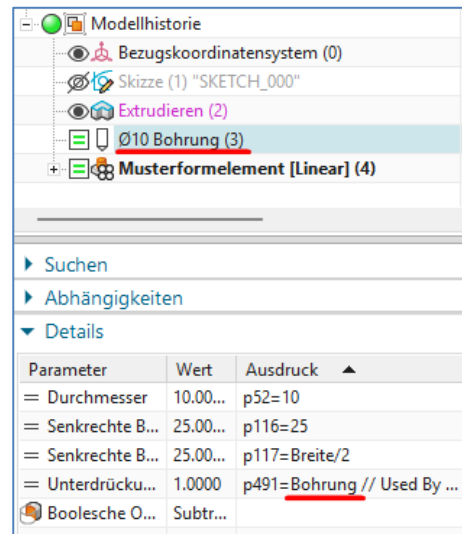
Modellhistorie
Bezugskoordinatensystem (0)
Skizze (1) "SKETCH_000"
Extrudieren (2)
Ø10 Bohrung (3)
Musterformelement [Linear] (4)

Suchen
Abhängigkeiten
Details

| Parameter | Wert | Ausdruck |
|---|---|---|
| Durchmesser | 10.00... | p52=10 |
| Senkrechte B... | 25.00... | p116=25 |
| Senkrechte B... | 25.00... | p117=Breite/2 |
| Unterdrücku... | 1.0000 | p491=Bohrung // Used By ... |
| Boolesche O... | Subtr... | |